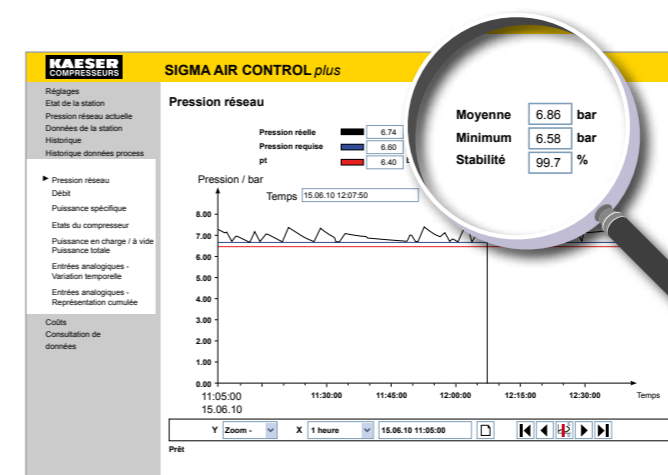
KAESER COMPRESSEURS

SIGMA AIR CONTROL plus

Réglages
Etat de la station
Pression réseau actuelle
Données de la station
Historique
Historique données process

Pression réseau
Débit
Puissance spécifique
Etats du compresseur
Puissance en charge / à vide Puissance totale
Entrées analogiques - Variation temporelle
Entrées analogiques - Représentation cumulée

Coûts
Consultation de données

Pression réseau

| Pression réelle | | 6.74 |
|---|---|---|
| Pression requise | | 6.60 |
| pt | | 6.40 |

Moyenne 6.86 bar
Minimum 6.58 bar
Stabilité 99.7 %

Pression / bar

Temps 15.06.10 12:07:50

8.00
7.00
6.00
5.00
4.00
3.00
2.00
1.00
0.00

11:05:00 15.06.10
11:30:00
11:45:00
12:00:00
12:15:00
12:30:00
Temps

Y Zoom - X 1 heure 15.06.10 11:05:00

Prêt